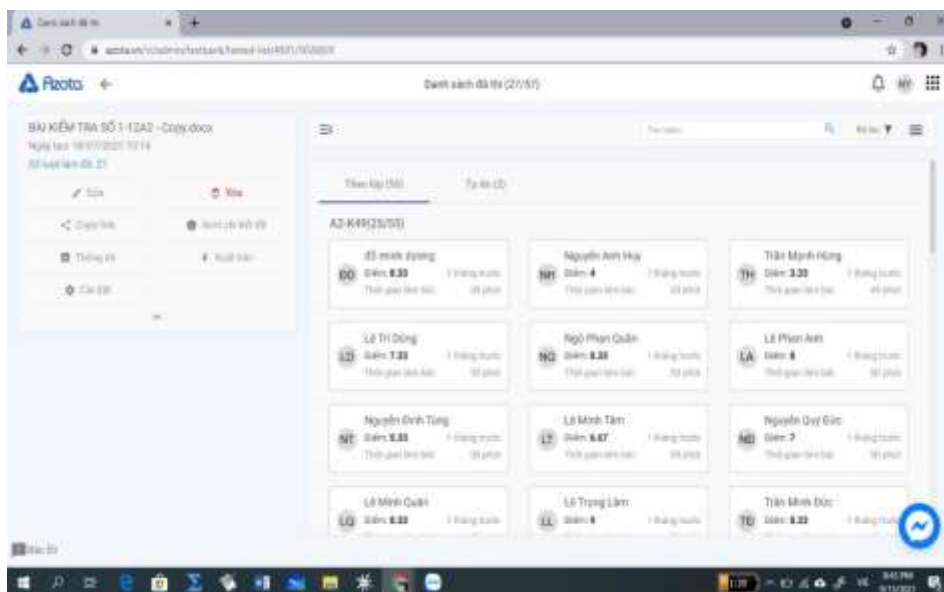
Azota ←

Danh sách đã thi (27/57)

BÀI KIỂM TRA SỐ 1-12A2 - Copy.docx
Ngày tạo: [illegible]
Số lượt làm đã: 27

Sửa
Xóa
Copy link
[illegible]
Thống kê
Xuất bản
Cài đặt

Theo lớp (56)
Tự do (2)

A2-K49(25/55)

đỗ minh dương
DD
Điểm: 8.33
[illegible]

Nguyễn Anh Huy
NH
Điểm: 4
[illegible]

Trần Mạnh Hùng
TH
Điểm: 3.33
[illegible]

Lê Trí Dũng
LD
Điểm: 7.33
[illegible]

Ngô Phan Quân
NQ
Điểm: 8.33
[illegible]

Lê Phan Anh
LA
Điểm: 8
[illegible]

Nguyễn Đình Tùng
NT
Điểm: 5.33
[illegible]

Lê Minh Tâm
LT
Điểm: 6.67
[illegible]

Nguyễn Quý Đức
NĐ
Điểm: 7
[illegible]

Lê Minh Quân
LQ
Điểm: 8.33
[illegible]

Lê Trọng Lâm
LL
Điểm: 9
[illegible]

Trần Minh Đức
TĐ
Điểm: 8.33
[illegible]